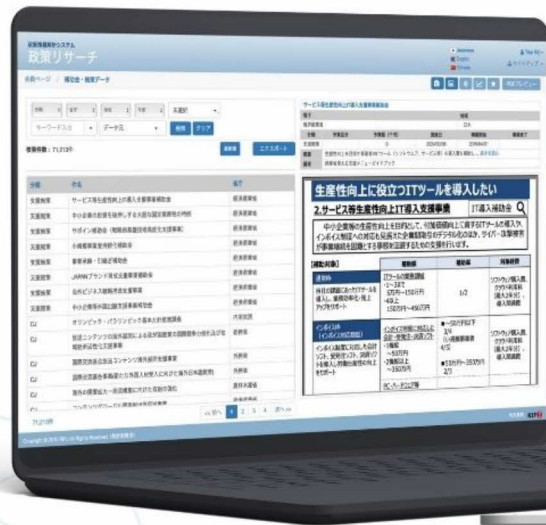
政策情報分析システム
政策リサーチ

お気に入り
ログアウト

検索ページ / 補助金・施策データ

キーワード入力
データ名
検索
クリア

検索件数：71,213件
エクスポート

| 分類 | 名称 | 省庁 |
|---|---|---|
| 支援施策 | サービス等生産性向上IT導入支援事業補助金 | 経済産業省 |
| 支援施策 | 中小企業の飲食を開拓する大規模な国家政策の市場 | 経済産業省 |
| 支援施策 | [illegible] | 経済産業省 |
| 支援施策 | 小規模事業者持続化補助金 | 経済産業省 |
| 支援施策 | 事業承継・引継ぎ補助金 | 経済産業省 |
| 支援施策 | JAPANブランド育成支援事業補助金 | 経済産業省 |
| 支援施策 | 海外ビジネス戦略推進支援事業 | 経済産業省 |
| 支援施策 | 中小企業等知財支援事業補助金 | 経済産業省 |
| CJ | オリンピック・パラリンピック基本方針推進調査 | 内閣官房 |
| CJ | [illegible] | 総務省 |
| CJ | 国際交流基金活動コンテンツ海外展開支援事業 | 外務省 |
| CJ | 国際交流基金事業運営のための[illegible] | 外務省 |
| CJ | 海外の需要拡大へ向けた活動の強化 | 農林水産省 |

1 2 3 4

サービス等生産性向上IT導入支援事業補助金

生産性向上に役立つITツールを導入したい

2.サービス等生産性向上IT導入支援事業
IT導入補助金

中小企業等の生産性向上を目的として、付加価値向上に資するITツールの導入や、インボイス制度への対応も見据えた企業間取引のデジタル化のほか、サイバー攻撃事業が事業継続を困難とする事態を回避するための支援を行います。

[補助対象]
通常枠
インボイス枠
1/2